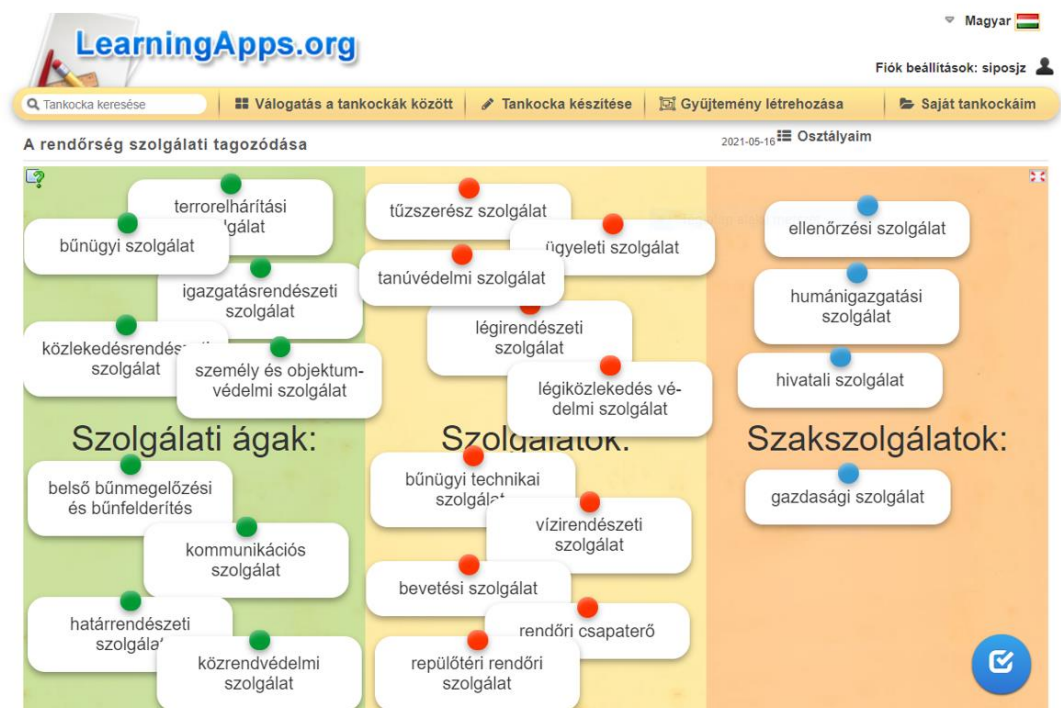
LearningApps.org

Magyar

Fiók beállítások: siposjz

Tankocka keresése | Válogatás a tankockák között | Tankocka készítése | Gyűjtemény létrehozása | Saját tankockáim

A rendőrség szolgálati tagozódása

2021-05-16 Osztályaim

terrorelhárítási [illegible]lgálat

bűnügyi szolgálat

igazgatásrendészeti szolgálat

közlekedésrendé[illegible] szolgálat

személy és objektum-védelmi szolgálat

Szolgálati ágak:

belső bűnmegelőzési és bűnfelderítés

kommunikációs szolgálat

határrendészeti szolgála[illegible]

közrendvédelmi szolgálat

tűzszerész szolgálat

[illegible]ügyeleti szolgálat

tanúvédelmi szolgálat

légirendészeti szolgálat

légiközlekedés védelmi szolgálat

Szolg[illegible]atok:

bűnügyi technikai szolgála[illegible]

vízirendészeti szolgálat

bevetési szolgálat

rendőri csapaterő

repülőtéri rendőri szolgálat

ellenőrzési szolgálat

humánigazgatási szolgálat

hivatali szolgálat

Szakszolgálatok:

gazdasági szolgálat